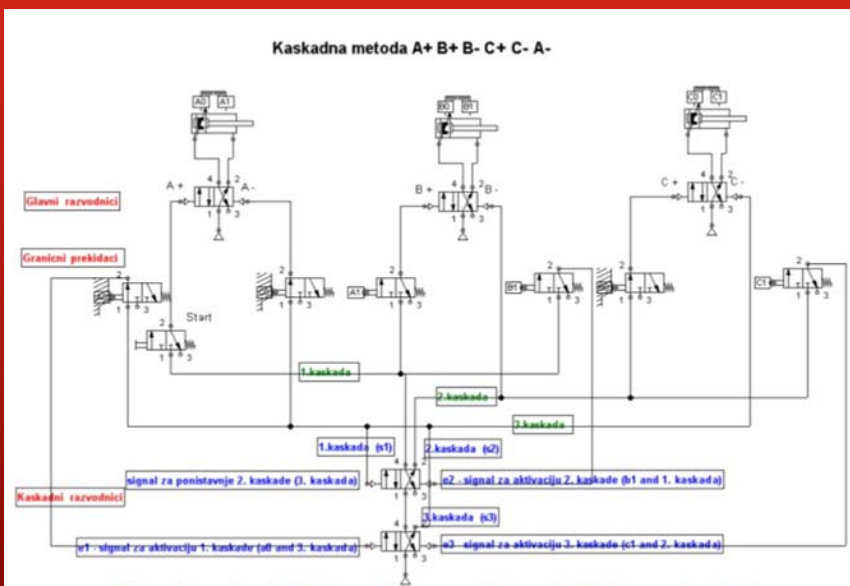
Kaskadna metoda A+ B+ B- C+ C- A-

A0 A1

B0 B1

C0 C1

Glavni razvodnici

A + 4 2 A -
5 1 3

B + 4 2 B -
5 1 3

C + 4 2 C -
5 1 3

Granicni prekidaci

2
1 3

Start

2
1 3

A1

B1

C1

1.kaskada

2.kaskada

3.kaskada

1.kaskada (s1)

2.kaskada (s2)

signal za ponistavnje 2. kaskade (3. kaskada)

e2 - signal za aktivaciju 2. kaskade (b1 and 1. kaskada)

Kaskadni razvodnici

3.kaskada (s3)

e1 - signal za aktivaciju 1. kaskade (a0 and 3. kaskada)

e3 - signal za aktivaciju 3. kaskade (c1 and 2. kaskada)